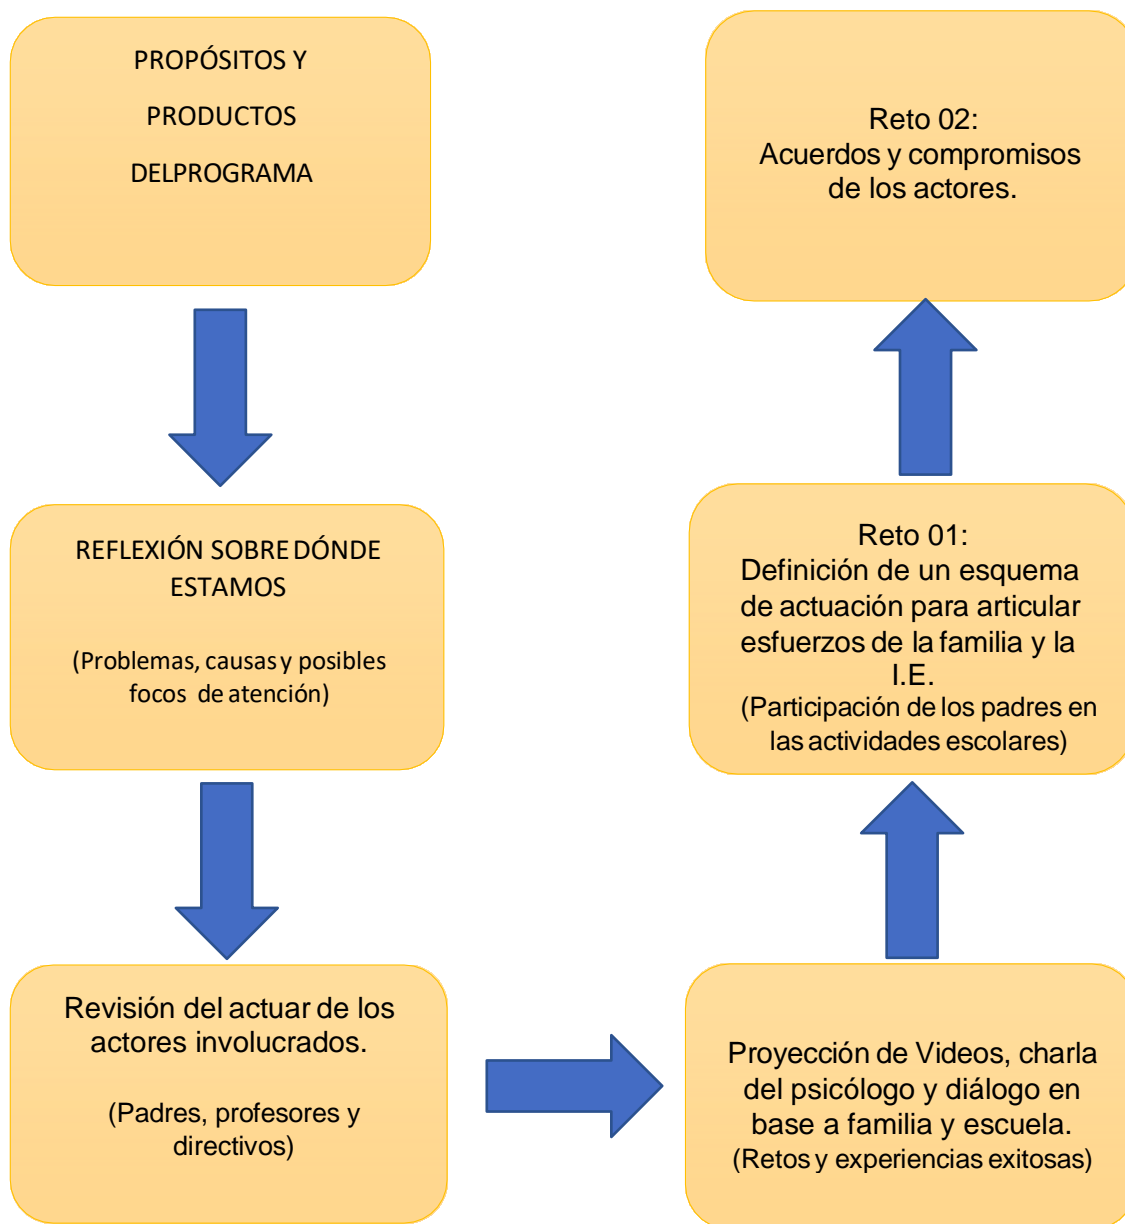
PROPÓSITOS Y PRODUCTOS DELPROGRAMA

REFLEXIÓN SOBRE DÓNDE ESTAMOS

(Problemas, causas y posibles focos de atención)

Revisión del actuar de los actores involucrados.

(Padres, profesores y directivos)

Proyección de Videos, charla del psicólogo y diálogo en base a familia y escuela.
(Retos y experiencias exitosas)

Reto 01:
Definición de un esquema de actuación para articular esfuerzos de la familia y la I.E.
(Participación de los padres en las actividades escolares)

Reto 02:
Acuerdos y compromisos de los actores.